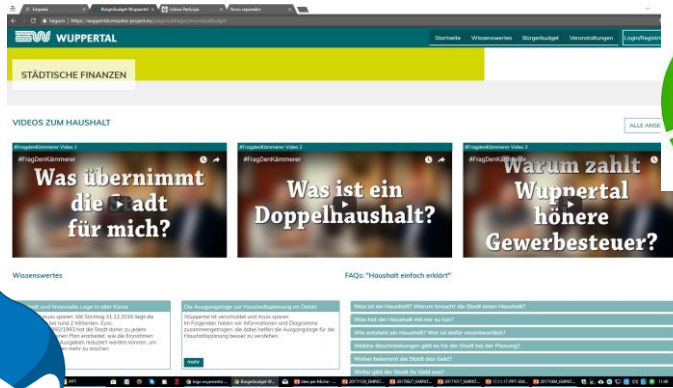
Empiria | Bürgerbudget Wuppertal | Online Participation | Neuer Tab

Sicher | https://wuppertal.empatia-project.eu/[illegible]

WUPPERTAL

Startseite | Wissenswertes | Bürgerbudget | Veranstaltungen | Login/Registr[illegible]

STÄDTISCHE FINANZEN

VIDEOS ZUM HAUSHALT

ALLE ANSE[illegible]

#FragDenKämmerer Video 1
#FragDenKämmerer
Was übernimmt die Stadt für mich?

#FragDenKämmerer Video 2
#FragDenKämmerer
Was ist ein Doppelhaushalt?

#FragDenKämmerer Video 3
#FragDenKämmerer
Warum zahlt Wuppertal höhere Gewerbesteuer?

Wissenswertes

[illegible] und finanzielle Lage in aller Kürze
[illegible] mit Stichtag 31.12.2016 liegt die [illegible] bei rund 2 Milliarden Euro. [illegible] 1992/1993 hat die Stadt daher zu jedem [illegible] Plan erarbeitet, wie die Einnahmen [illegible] Ausgaben reduziert werden können, um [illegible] mehr zu machen.

Die Ausgangslage zur Haushaltsplanung im Detail
Wuppertal ist verschuldet und muss sparen. Im Folgenden haben wir Informationen und Diagramme zusammengetragen, die dabei helfen die Ausgangslage für die Haushaltsplanung besser zu verstehen.

mehr

FAQs: "Haushalt einfach erklärt"

Was ist ein Haushalt? Warum braucht die Stadt einen Haushalt?
Was hat der Haushalt mit mir zu tun?
Wie entsteht ein Haushalt? Wer ist dafür verantwortlich?
Welche Beschränkungen gibt es für die Stadt bei der Planung?
Woher bekommt die Stadt das Geld?
Wofür gibt die Stadt ihr Geld aus?